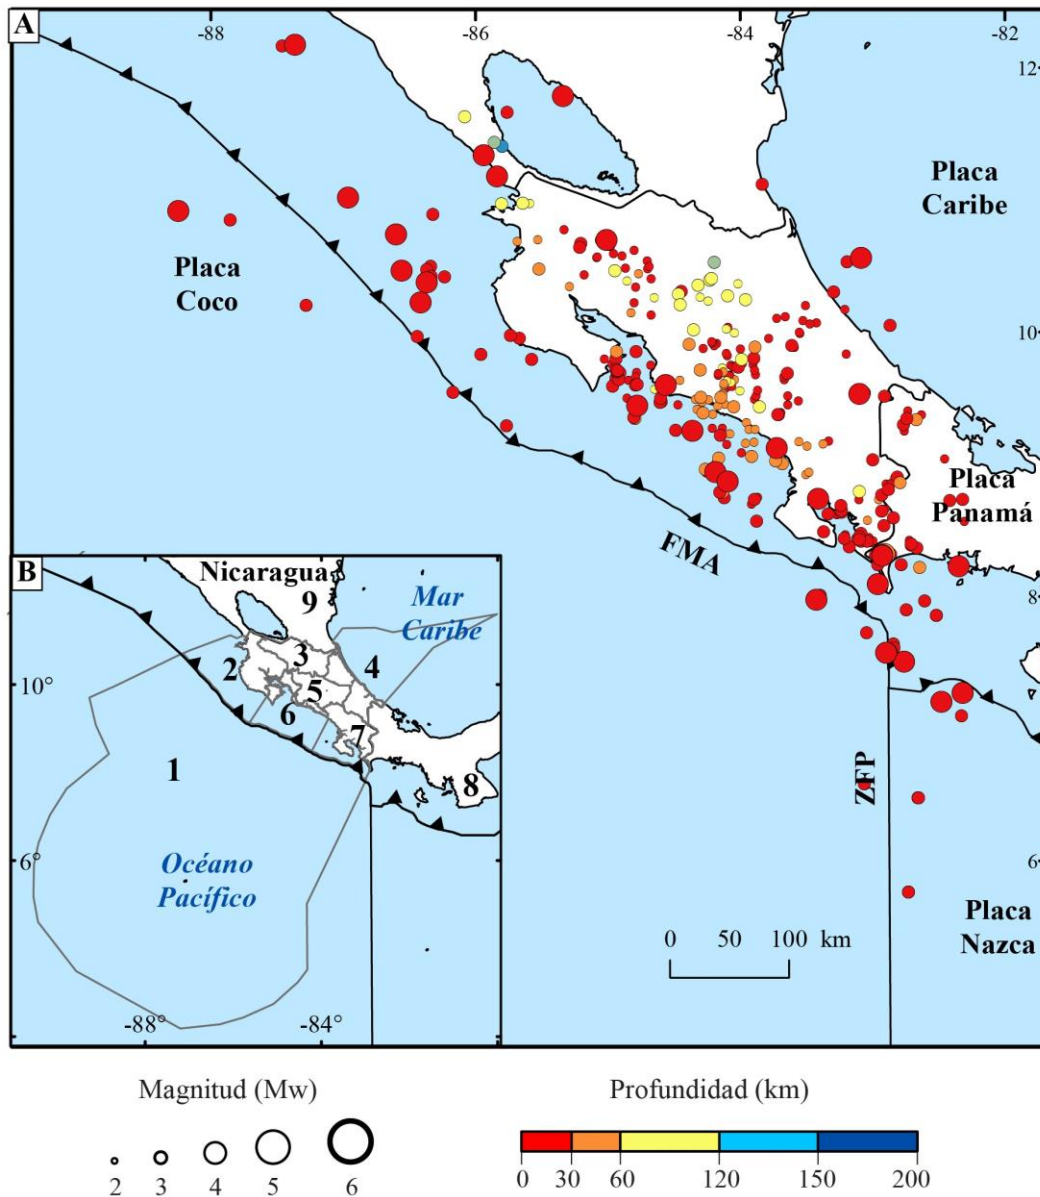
A

-88

-86

-84

-82

12

Placa Caribe

Placa Coco

10

Placa Panamá

FMA

8

ZFP

6

Placa Nazca

0 50 100 km

B

Nicaragua

9

Mar Caribe

3

4

2

10°

5

6

7

1

8

6°

Océano Pacífico

-88°

-84°

Magnitud (Mw)

2 3 4 5 6

Profundidad (km)

0 30 60 120 150 200